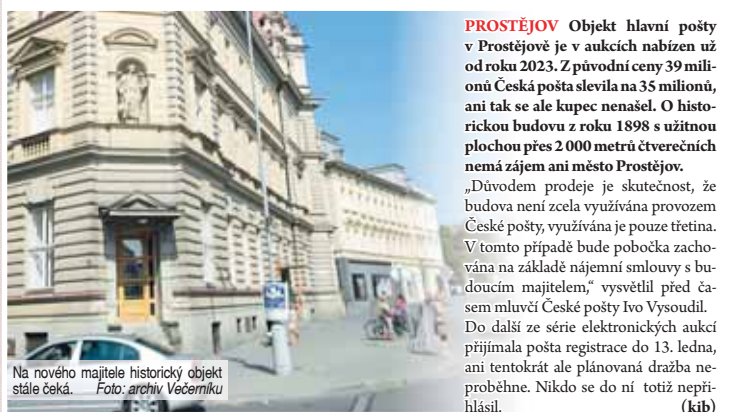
Na nového majitele historický objekt stále čeká. Foto: archiv Večerníku

PROSTĚJOV Objekt hlavní pošty v Prostějově je v aukcích nabízen už od roku 2023. Z původní ceny 39 milionů Česká pošta slevila na 35 milionů, ani tak se ale kupec nenašel. O historickou budovu z roku 1898 s užitnou plochou přes 2 000 metrů čtverečních nemá zájem ani město Prostějov.

„Důvodem prodeje je skutečnost, že budova není zcela využívána provozem České pošty, využívána je pouze třetina. V tomto případě bude pobočka zachována na základě nájemní smlouvy s budoucím majitelem," vysvětlil před časem mluvčí České pošty Ivo Vysoudil.

Do další ze série elektronických aukcí přijímala pošta registrace do 13. ledna, ani tentokrát ale plánovaná dražba neproběhne. Nikdo se do ní totiž nepřihlásil. (kib)